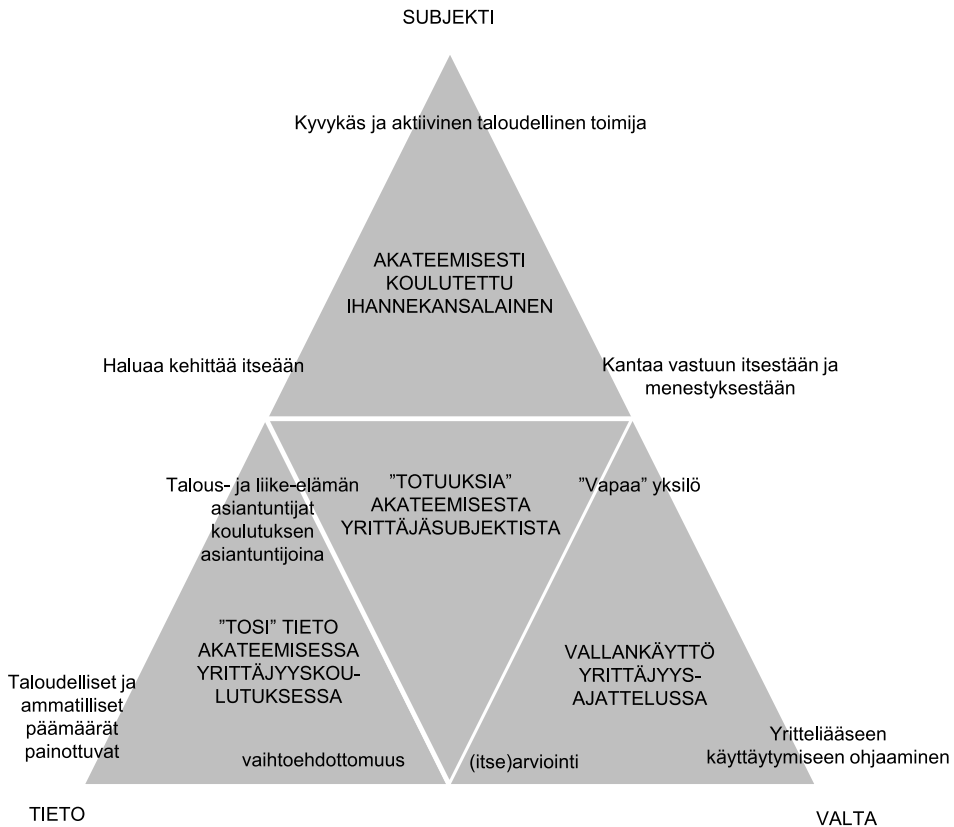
SUBJEKTI

Kyvykäs ja aktiivinen taloudellinen toimija

AKATEEMISESTI KOULUTETTU IHANNEKANSALAINEN

Haluaa kehittää itseään

Kantaa vastuun itsestään ja menestyksestään

Talous- ja liike-elämän asiantuntijat koulutuksen asiantuntijoina

”TOTUUKSIA” AKATEEMISESTA YRITTÄJÄSUBJEKTISTA

”Vapaa” yksilö

”TOSI” TIETO AKATEEMISESSA YRITTÄJYYSKOULUTUKSESSA

VALLANKÄYTTÖ YRITTÄJYYSAJATTELUSSA

Taloudelliset ja ammatilliset päämäärät painottuvat

vaihtoehdottomuus

(itse)arviointi

Yritteliääseen käyttäytymiseen ohjaaminen

TIETO

VALTA